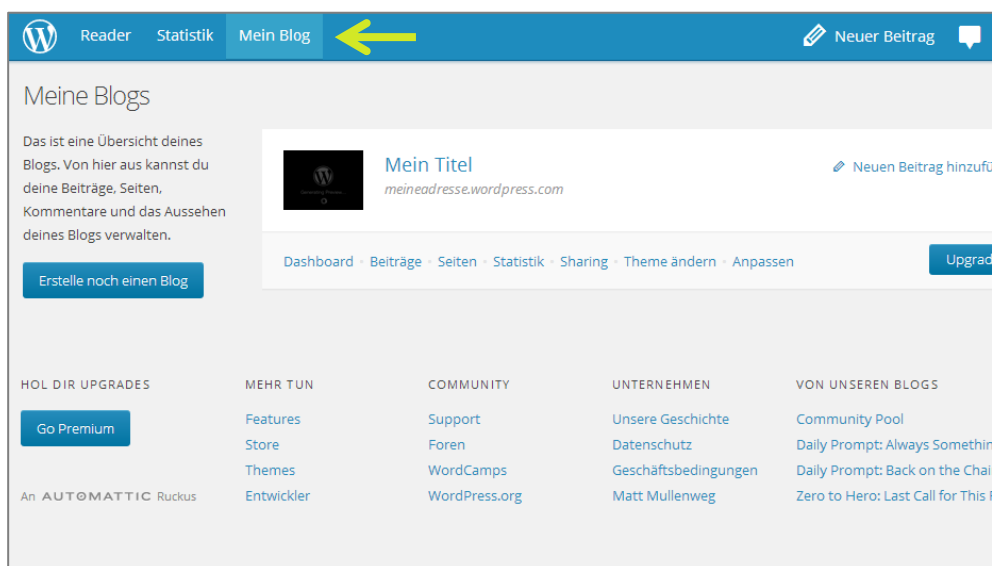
Reader Statistik Mein Blog

Neuer Beitrag

Meine Blogs

Das ist eine Übersicht deines Blogs. Von hier aus kannst du deine Beiträge, Seiten, Kommentare und das Aussehen deines Blogs verwalten.

Erstelle noch einen Blog

Mein Titel
meineadresse.wordpress.com

Neuen Beitrag hinzufü

Dashboard · Beiträge · Seiten · Statistik · Sharing · Theme ändern · Anpassen

Upgrad

HOL DIR UPGRADES
Go Premium
An AUTOMATTIC Ruckus

MEHR TUN
Features
Store
Themes
Entwickler

COMMUNITY
Support
Foren
WordCamps
WordPress.org

UNTERNEHMEN
Unsere Geschichte
Datenschutz
Geschäftsbedingungen
Matt Mullenweg

VON UNSEREN BLOGS
Community Pool
Daily Prompt: Always Somethin
Daily Prompt: Back on the Chai
Zero to Hero: Last Call for This